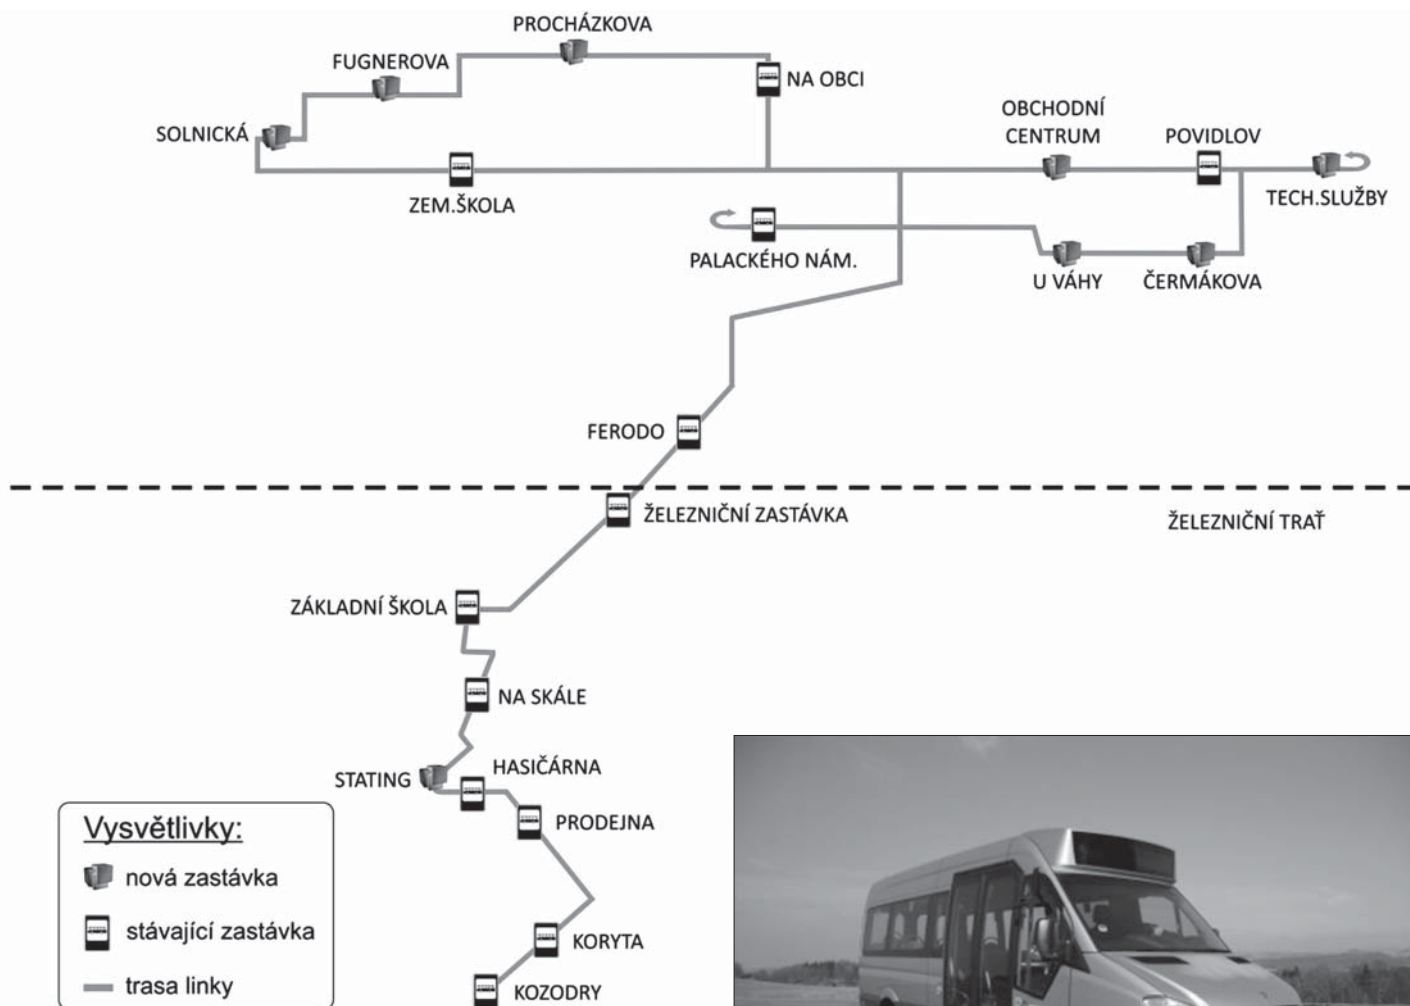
PROCHÁZKOVA
FUGNEROVA
NA OBCI
SOLNICKÁ
OBCHODNÍ CENTRUM
POVIDLOV
ZEM.ŠKOLA
TECH.SLUŽBY
PALACKÉHO NÁM.
U VÁHY
ČERMÁKOVA
FERODO
ŽELEZNIČNÍ ZASTÁVKA
ŽELEZNIČNÍ TRAŤ
ZÁKLADNÍ ŠKOLA
NA SKÁLE
STATING
HASIČÁRNA
PRODEJNA
KORYTA
KOZODRY

Vysvětlivky:
nová zastávka
stávající zastávka
trasa linky